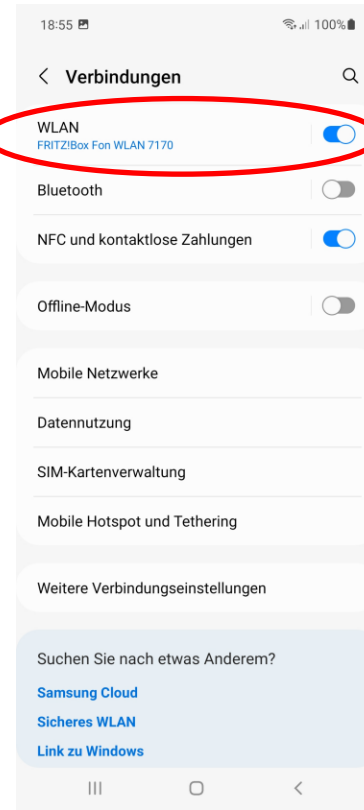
18:55

100%

Verbindungen

WLAN
FRITZ!Box Fon WLAN 7170

Bluetooth

NFC und kontaktlose Zahlungen

Offline-Modus

Mobile Netzwerke

Datennutzung

SIM-Kartenverwaltung

Mobile Hotspot und Tethering

Weitere Verbindungseinstellungen

Suchen Sie nach etwas Anderem?

Samsung Cloud

Sicheres WLAN

Link zu Windows